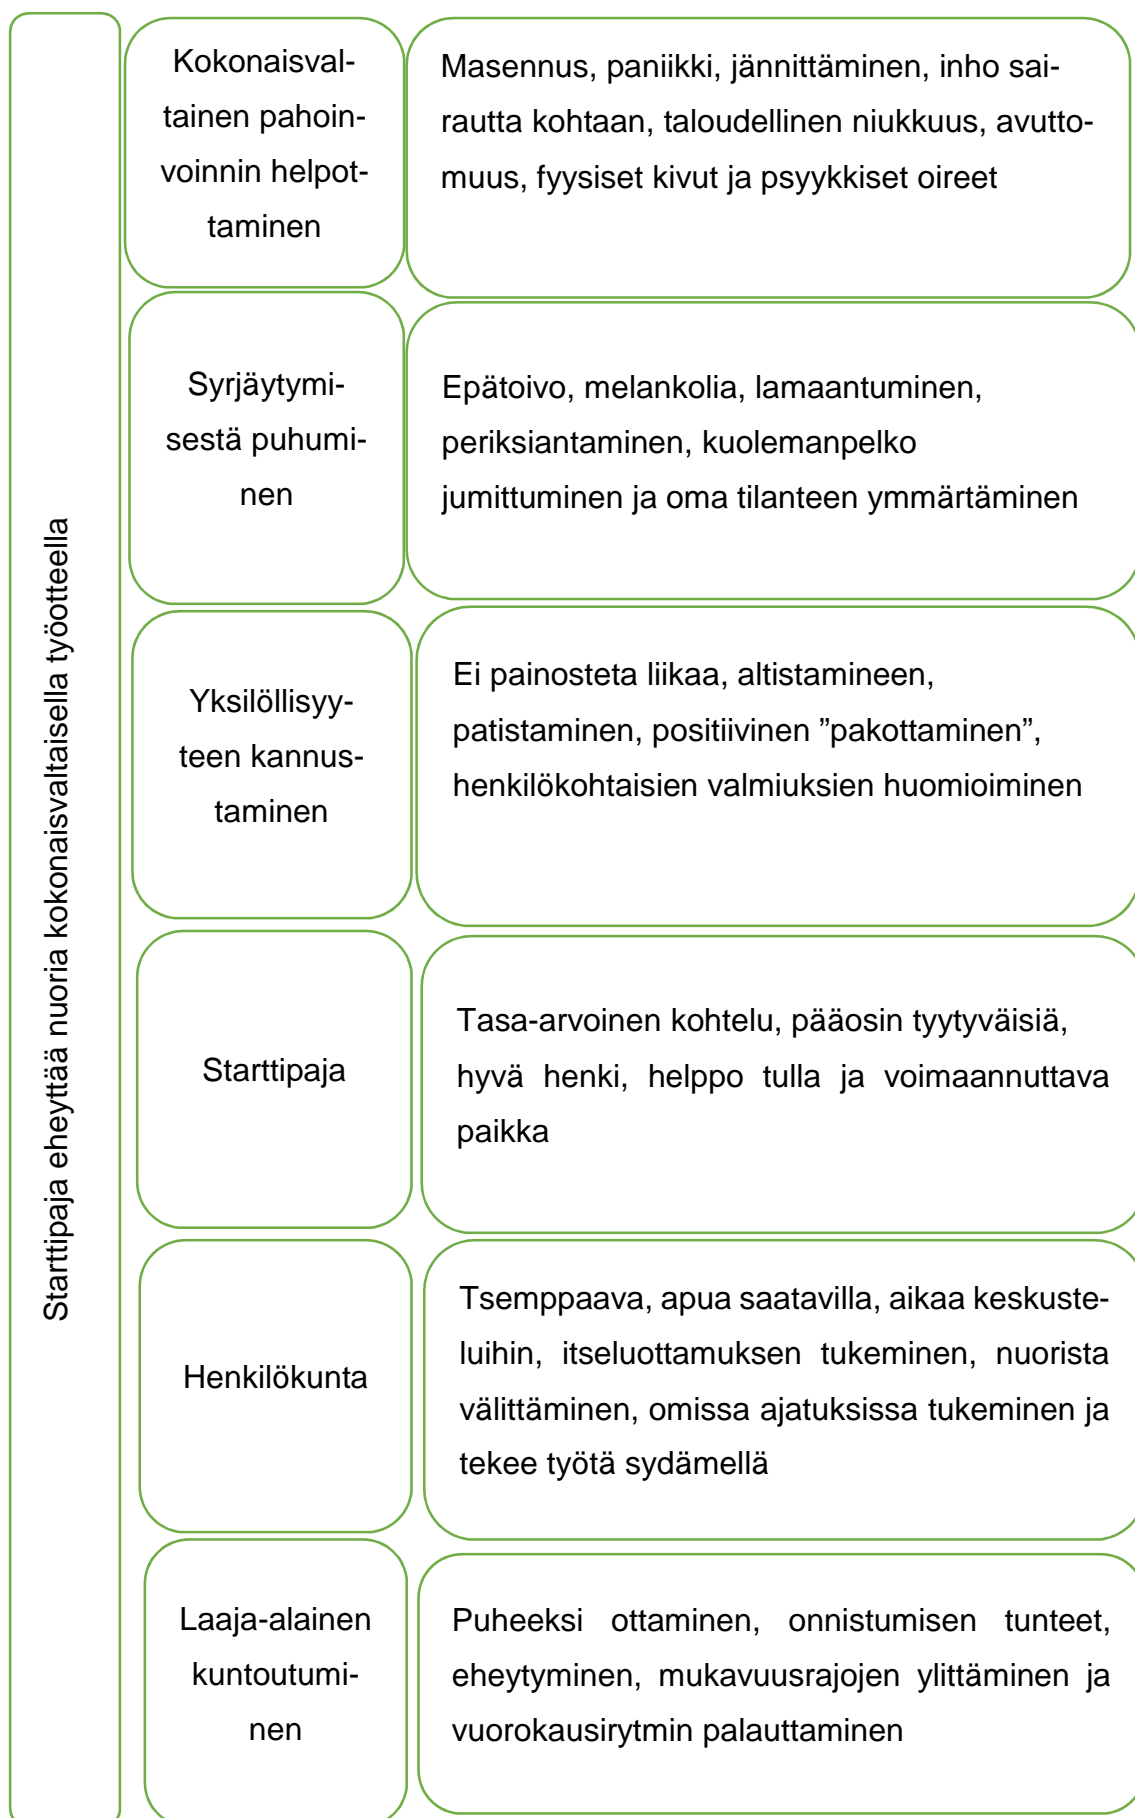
Starttipaja eheyttää nuoria kokonaisvaltaisella työotteella

Kokonaisvaltainen pahoinvoinnin helpottaminen

Masennus, paniikki, jännittäminen, inho sairautta kohtaan, taloudellinen niukkuus, avuttomuus, fyysiset kivut ja psyykkiset oireet

Syrjäytymisestä puhuminen

Epätoivo, melankolia, lamaantuminen, periksiantaminen, kuolemanpelko jumittuminen ja oma tilanteen ymmärtäminen

Yksilöllisyyteen kannustaminen

Ei painosteta liikaa, altistamineen, patistaminen, positiivinen ”pakottaminen”, henkilökohtaisien valmiuksien huomioiminen

Starttipaja

Tasa-arvoinen kohtelu, pääosin tyytyväisiä, hyvä henki, helppo tulla ja voimaannuttava paikka

Henkilökunta

Tsemppaava, apua saatavilla, aikaa keskusteluihin, itseluottamuksen tukeminen, nuorista välittäminen, omissa ajatuksissa tukeminen ja tekee työtä sydämellä

Laaja-alainen kuntoutuminen

Puheeksi ottaminen, onnistumisen tunteet, eheytyminen, mukavuusrajojen ylittäminen ja vuorokausirytmin palauttaminen